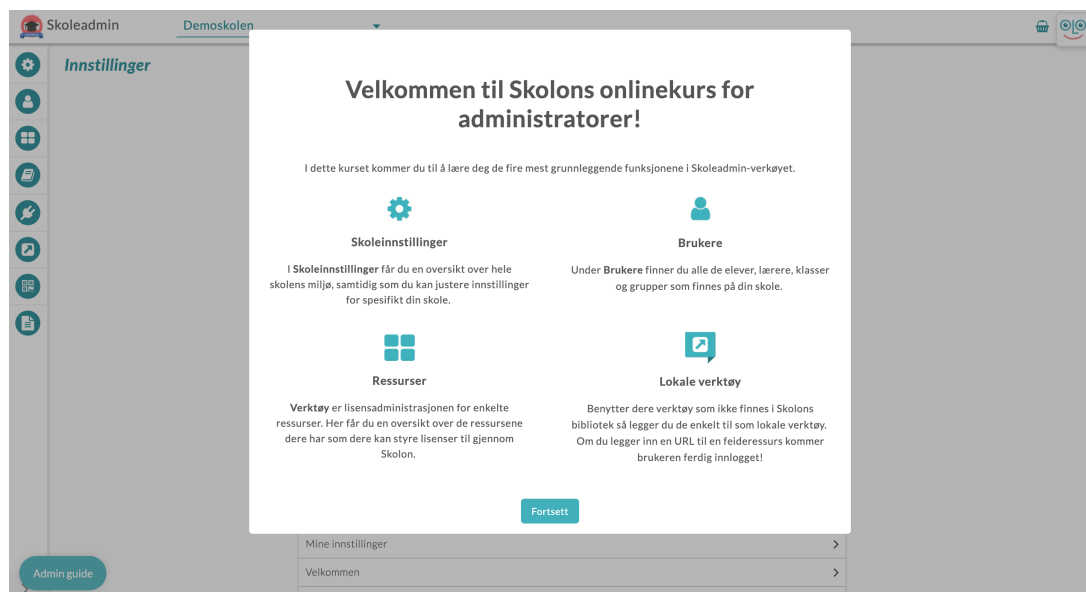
Skoleadmin Demoskolen

Innstillinger

Velkommen til Skolons onlinekurs for administratorer!

I dette kurset kommer du til å lære deg de fire mest grunnleggende funksjonene i Skoleadmin-verkøyet.

Skoleinnstillinger

I **Skoleinnstillinger** får du en oversikt over hele skolens miljø, samtidig som du kan justere innstillinger for spesifikt din skole.

Brukere

Under **Brukere** finner du alle de elever, lærere, klasser og grupper som finnes på din skole.

Ressurser

**Verktøy** er lisensadministrasjonen for enkelte ressurser. Her får du en oversikt over de ressursene dere har som dere kan styre lisenser til gjennom Skolon.

Lokale verktøy

Benytter dere verktøy som ikke finnes i Skolons bibliotek så legger du de enkelt til som lokale verktøy. Om du legger inn en URL til en feideressurs kommer brukeren ferdig innlogget!

Fortsett

Mine innstillinger

Velkommen

Admin guide